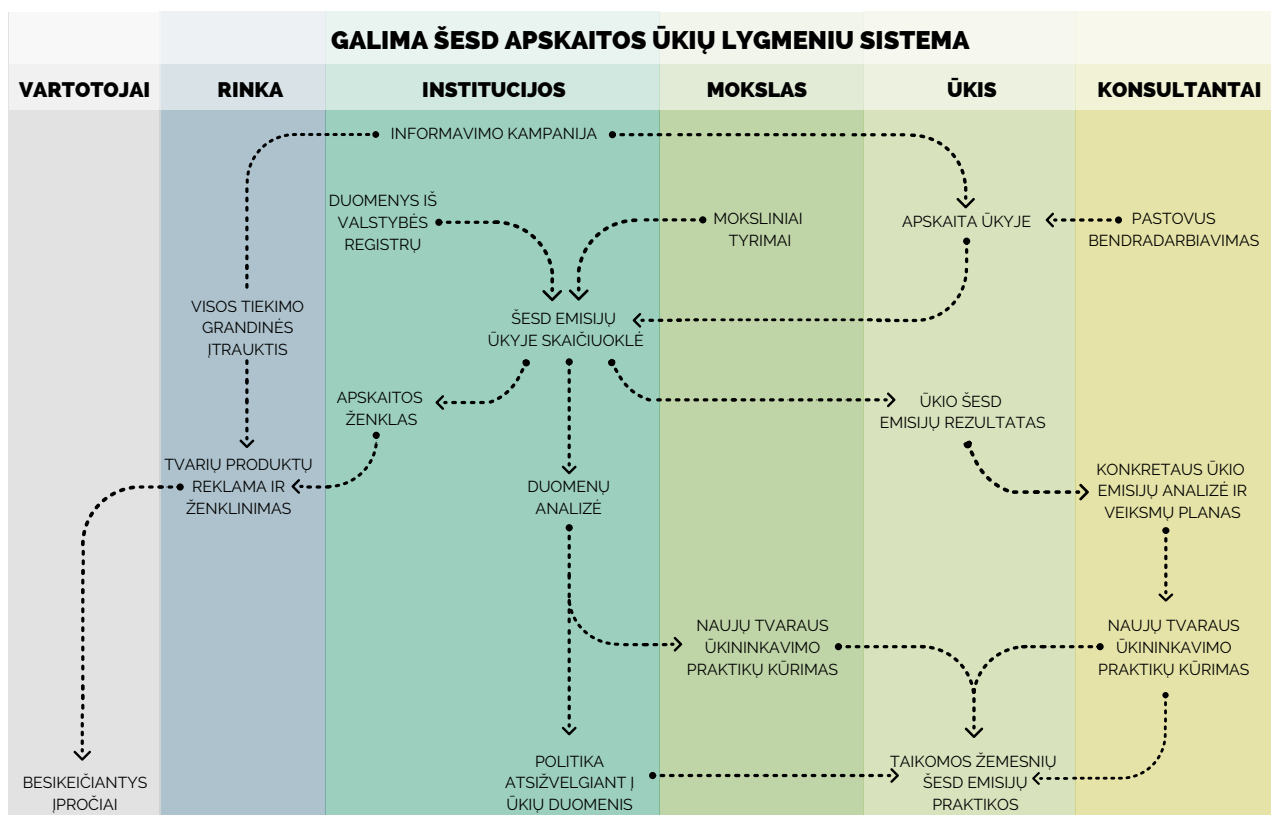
GALIMA ŠESD APSKAITOS ŪKIŲ LYGMENIU SISTEMA

VARTOTOJAI

RINKA

INSTITUCIJOS

MOKSLAS

ŪKIS

KONSULTANTAI

INFORMAVIMO KAMPANIJA

DUOMENYS IŠ VALSTYBĖS REGISTRŲ

MOKSLINIAI TYRIMAI

APSKAITA ŪKYJE

PASTOVUS BENDRADARBIAVIMAS

VISOS TIEKIMO GRANDINĖS ĮTRAUKTIS

ŠESD EMISIJŲ ŪKYJE SKAIČIUOKLĖ

APSKAITOS ŽENKLAS

ŪKIO ŠESD EMISIJŲ REZULTATAS

TVARIŲ PRODUKTŲ REKLAMA IR ŽENKLINIMAS

DUOMENŲ ANALIZĖ

KONKRETAUS ŪKIO EMISIJŲ ANALIZĖ IR VEIKSMŲ PLANAS

NAUJŲ TVARAUS ŪKININKAVIMO PRAKTIKŲ KŪRIMAS

NAUJŲ TVARAUS ŪKININKAVIMO PRAKTIKŲ KŪRIMAS

BESIKEIČIANTYS ĮPROČIAI

POLITIKA ATSIŽVELGIANT Į ŪKIŲ DUOMENIS

TAIKOMOS ŽEMESNIŲ ŠESD EMISIJŲ PRAKTIKOS